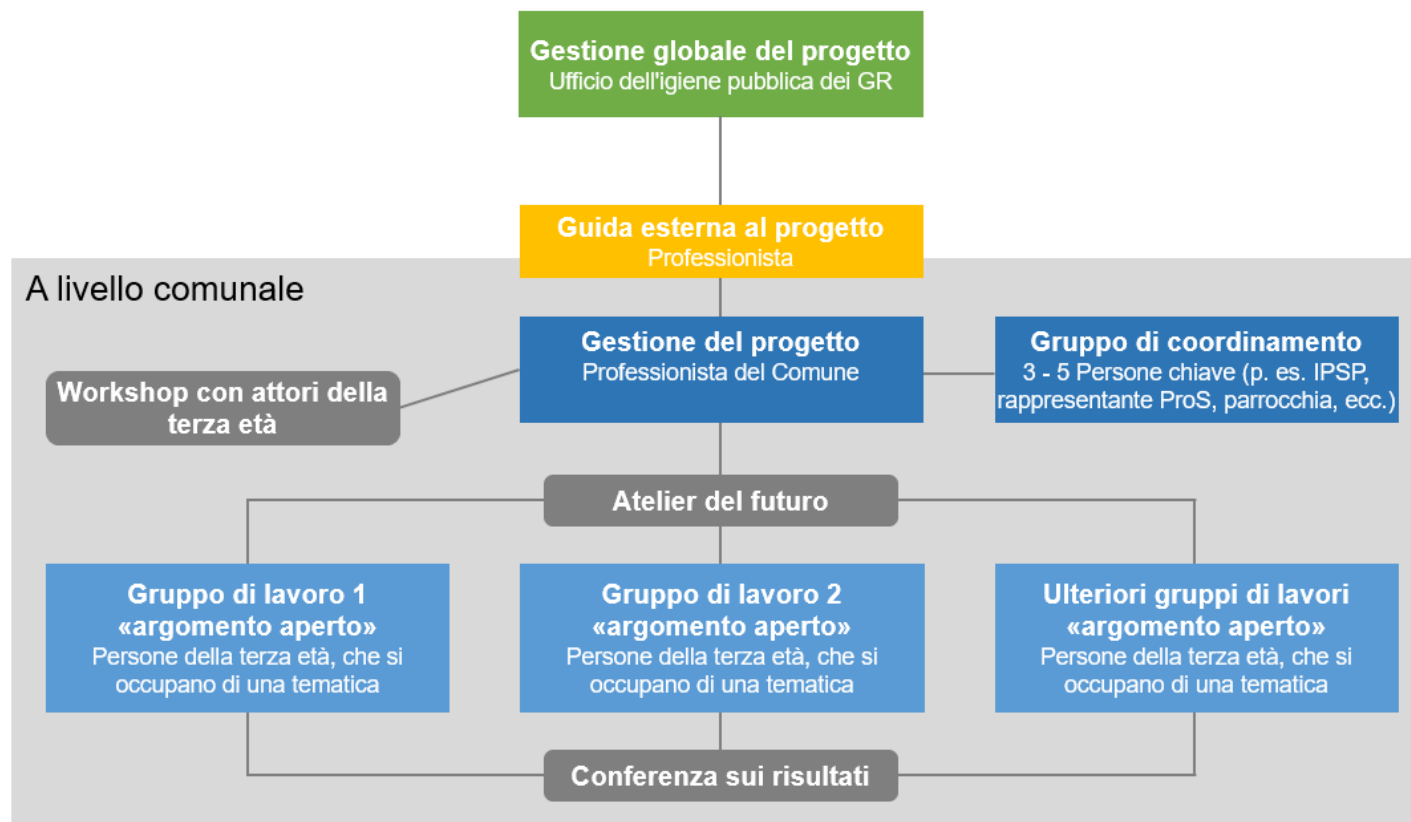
Gestione globale del progetto
Ufficio dell'igiene pubblica dei GR

Guida esterna al progetto
Professionista

A livello comunale

Gestione del progetto
Professionista del Comune

Gruppo di coordinamento
3 - 5 Persone chiave (p. es. IPSP, rappresentante ProS, parrocchia, ecc.)

Workshop con attori della terza età

Atelier del futuro

Gruppo di lavoro 1
«argomento aperto»
Persone della terza età, che si occupano di una tematica

Gruppo di lavoro 2
«argomento aperto»
Persone della terza età, che si occupano di una tematica

Ulteriori gruppi di lavori
«argomento aperto»
Persone della terza età, che si occupano di una tematica

Conferenza sui risultati